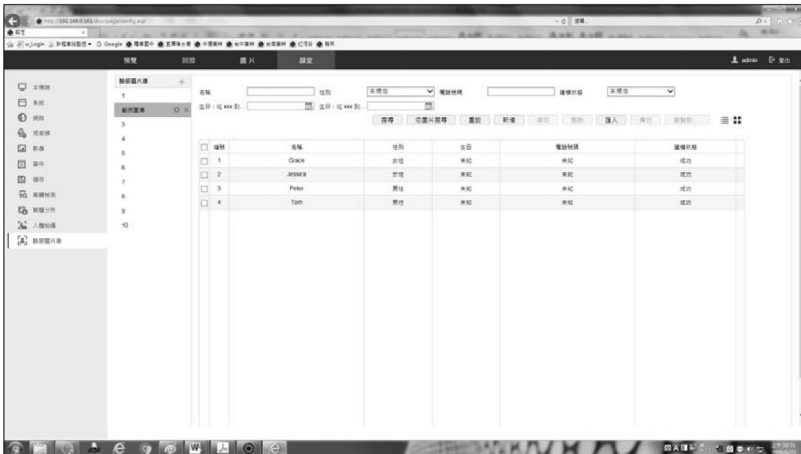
http://192.168.0.161/doc/page/config.asp

預覽 回放 圖片 設定

admin 登出

主機端
系統
網路
視音頻
影像
事件
儲存
車牌辨識
智慧分析
人臉辨識
臉部圖片庫

臉部圖片庫
1
範例圖庫
3
4
5
6
7
8
9
10

名稱 性別 未規定 電話號碼 建模狀態 未規定
生日 (從 xxx 到)

搜尋 從圖片搜尋 重設 新增 修改 刪除 匯入 備份 複製到

| | 編號 | 名稱 | 性別 | 生日 | 電話號碼 | 建模狀態 |
|---|---|---|---|---|---|---|
| | 1 | Grace | 女性 | 未知 | 未知 | 成功 |
| | 2 | Jessica | 女性 | 未知 | 未知 | 成功 |
| | 3 | Peter | 男性 | 未知 | 未知 | 成功 |
| | 4 | Tom | 男性 | 未知 | 未知 | 成功 |